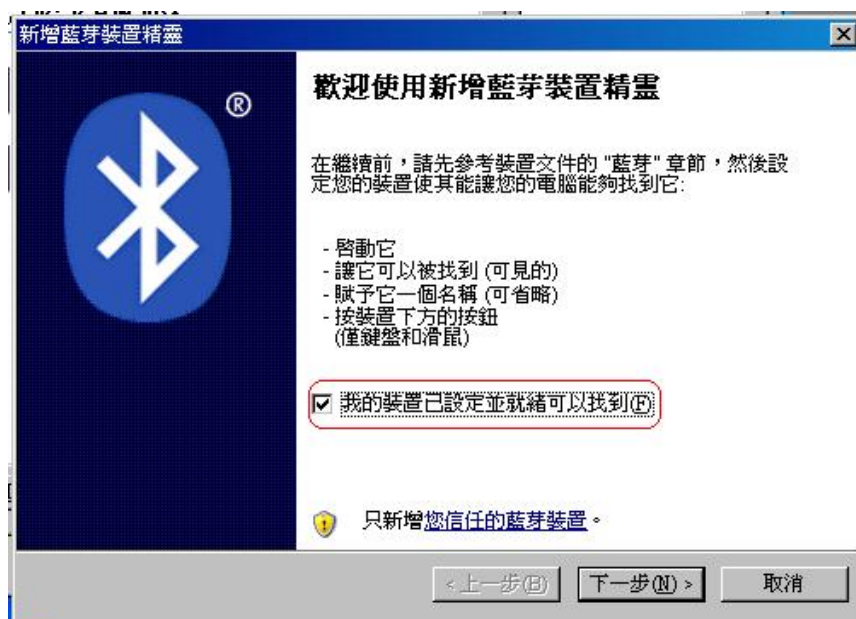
新增藍芽裝置精靈

®

歡迎使用新增藍芽裝置精靈

在繼續前，請先參考裝置文件的 "藍芽" 章節，然後設定您的裝置使其能讓您的電腦能夠找到它:

- 啟動它
- 讓它可以被找到 (可見的)
- 賦予它一個名稱 (可省略)
- 按裝置下方的按鈕 (僅鍵盤和滑鼠)

☑ 我的裝置已設定並就緒可以找到(F)

只新增您信任的藍芽裝置。

< 上一步(B) | 下一步(N) > | 取消